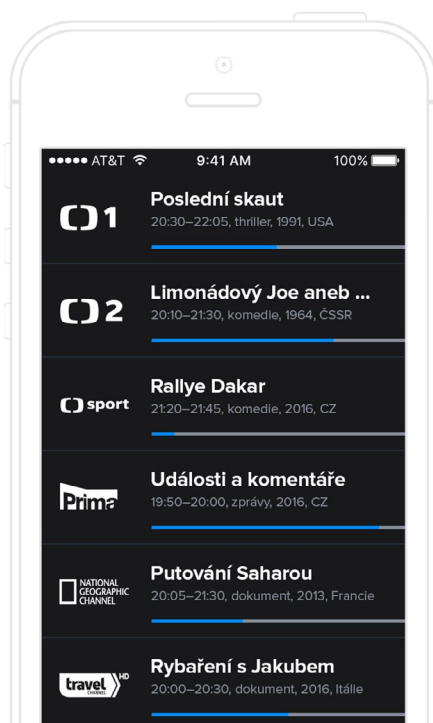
●●●●● AT&T 9:41 AM 100%

1 Poslední skaut
20:30–22:05, thriller, 1991, USA

2 Limonádový Joe aneb ...
20:10–21:30, komedie, 1964, ČSSR

sport Rallye Dakar
21:20–21:45, komedie, 2016, CZ

Prima Události a komentáře
19:50–20:00, zprávy, 2016, CZ

NATIONAL GEOGRAPHIC CHANNEL Putování Saharou
20:05–21:30, dokument, 2013, Francie

travel CHANNEL HD Rybaření s Jakubem
20:00–20:30, dokument, 2016, Itálie